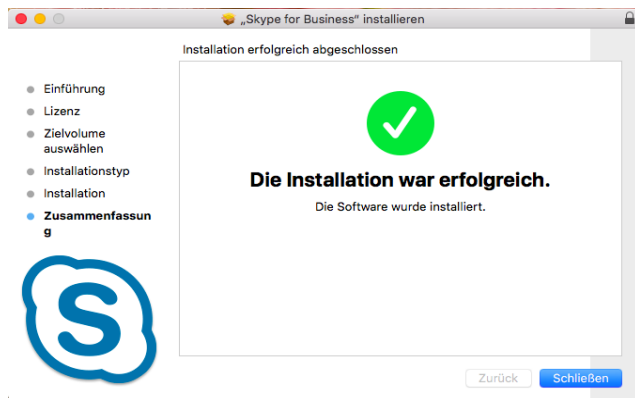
„Skype for Business" installieren

Installation erfolgreich abgeschlossen

Einführung
Lizenz
Zielvolume auswählen
Installationstyp
Installation
Zusammenfassun g

Die Installation war erfolgreich.

Die Software wurde installiert.

Zurück
Schließen